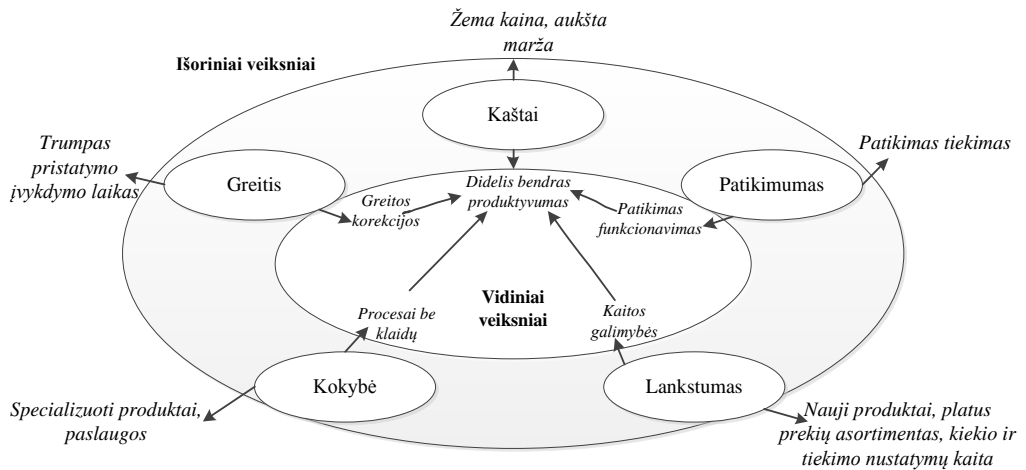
Žema kaina, aukšta marža

Išoriniai veiksniai

Kaštai

Trumpas pristatymo įvykdymo laikas

Greitis

Patikimas tiekimas

Patikimumas

Greitos korekcijos

Didelis bendras produktyvumas

Patikimas funkcionavimas

Vidiniai veiksniai

Procesai be klaidų

Kaitos galimybės

Kokybė

Lankstumas

Specializuoti produktai, paslaugos

Nauji produktai, platus prekių asortimentas, kiekio ir tiekimo nustatymų kaita